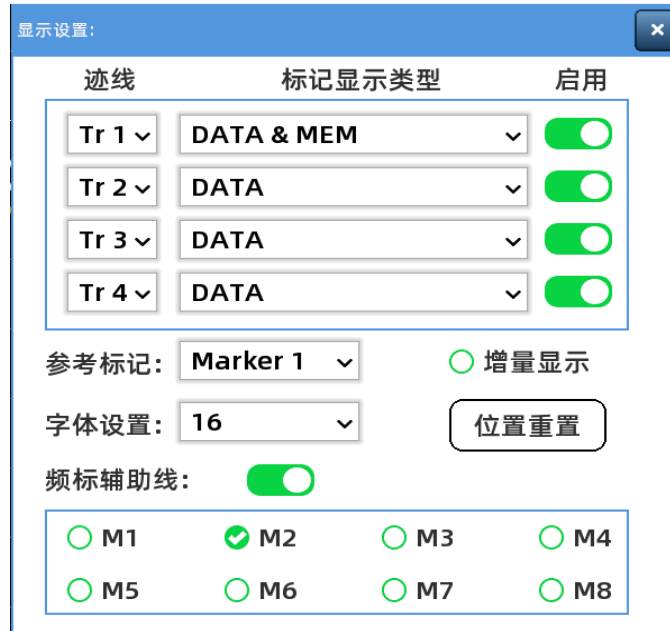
显示设置:

×

| 迹线 | 标记显示类型 | 启用 |
|---|---|---|
| Tr 1 | DATA & MEM | |
| Tr 2 | DATA | |
| Tr 3 | DATA | |
| Tr 4 | DATA | |

参考标记: Marker 1

增量显示

字体设置: 16

位置重置

频标辅助线:

M1 M2 M3 M4
M5 M6 M7 M8